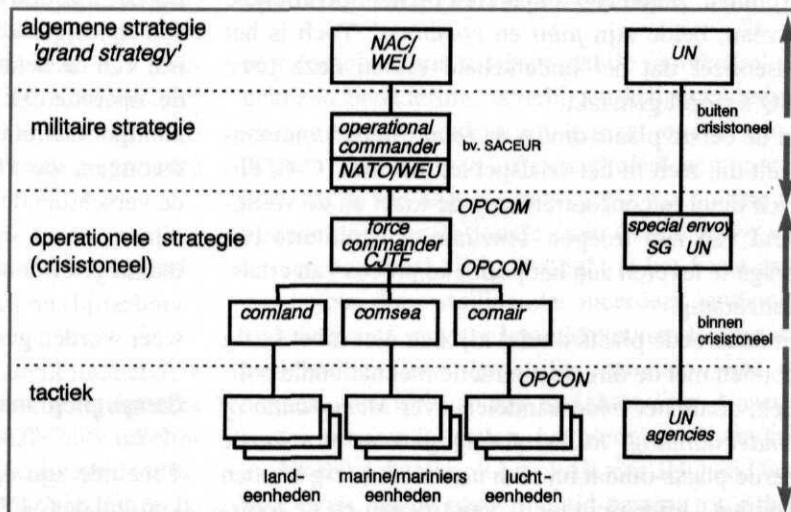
algemene strategie
'grand strategy'

NAC/
WEU

UN

militaire strategie

operational
commander
NATO/WEU

bv. SACEUR

buiten
crisistoneel

OPCOM

operationele strategie
(crisistoneel)

force
commander
CJTF

OPCON

special envoy
SG UN

comland

comsea

comair

binnen
crisistoneel

tactiek

OPCON

UN
agencies

land-
eenheden

marine/mariniers
eenheden

lucht-
eenheden